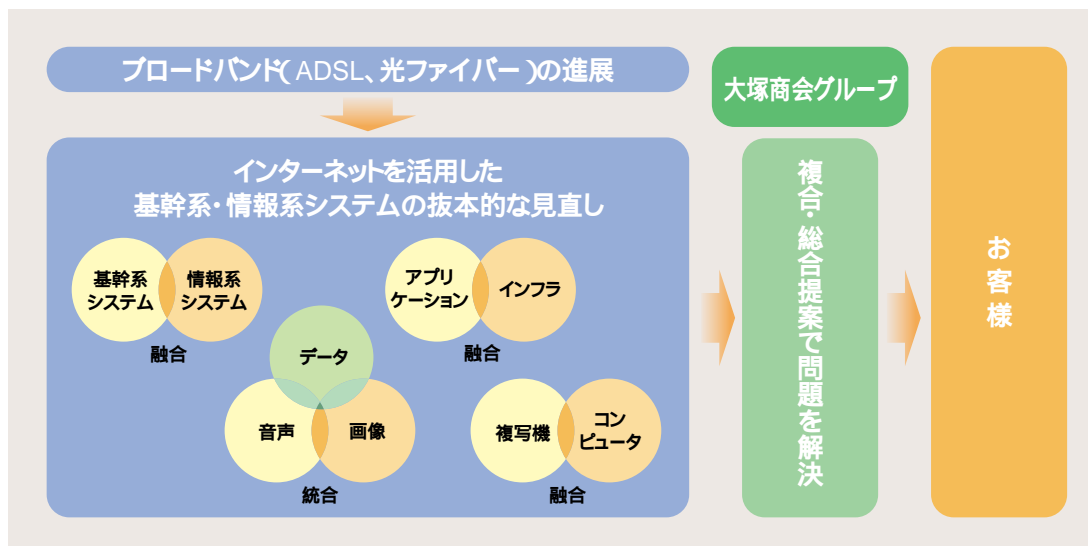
ブロードバンド（ADSL、光ファイバー）の進展

インターネットを活用した
基幹系・情報系システムの抜本的な見直し

基幹系システム
情報系システム
融合

アプリケーション
インフラ
融合

データ
音声
画像
統合

複写機
コンピュータ
融合

大塚商会グループ

複合・総合提案で問題を解決

お客様